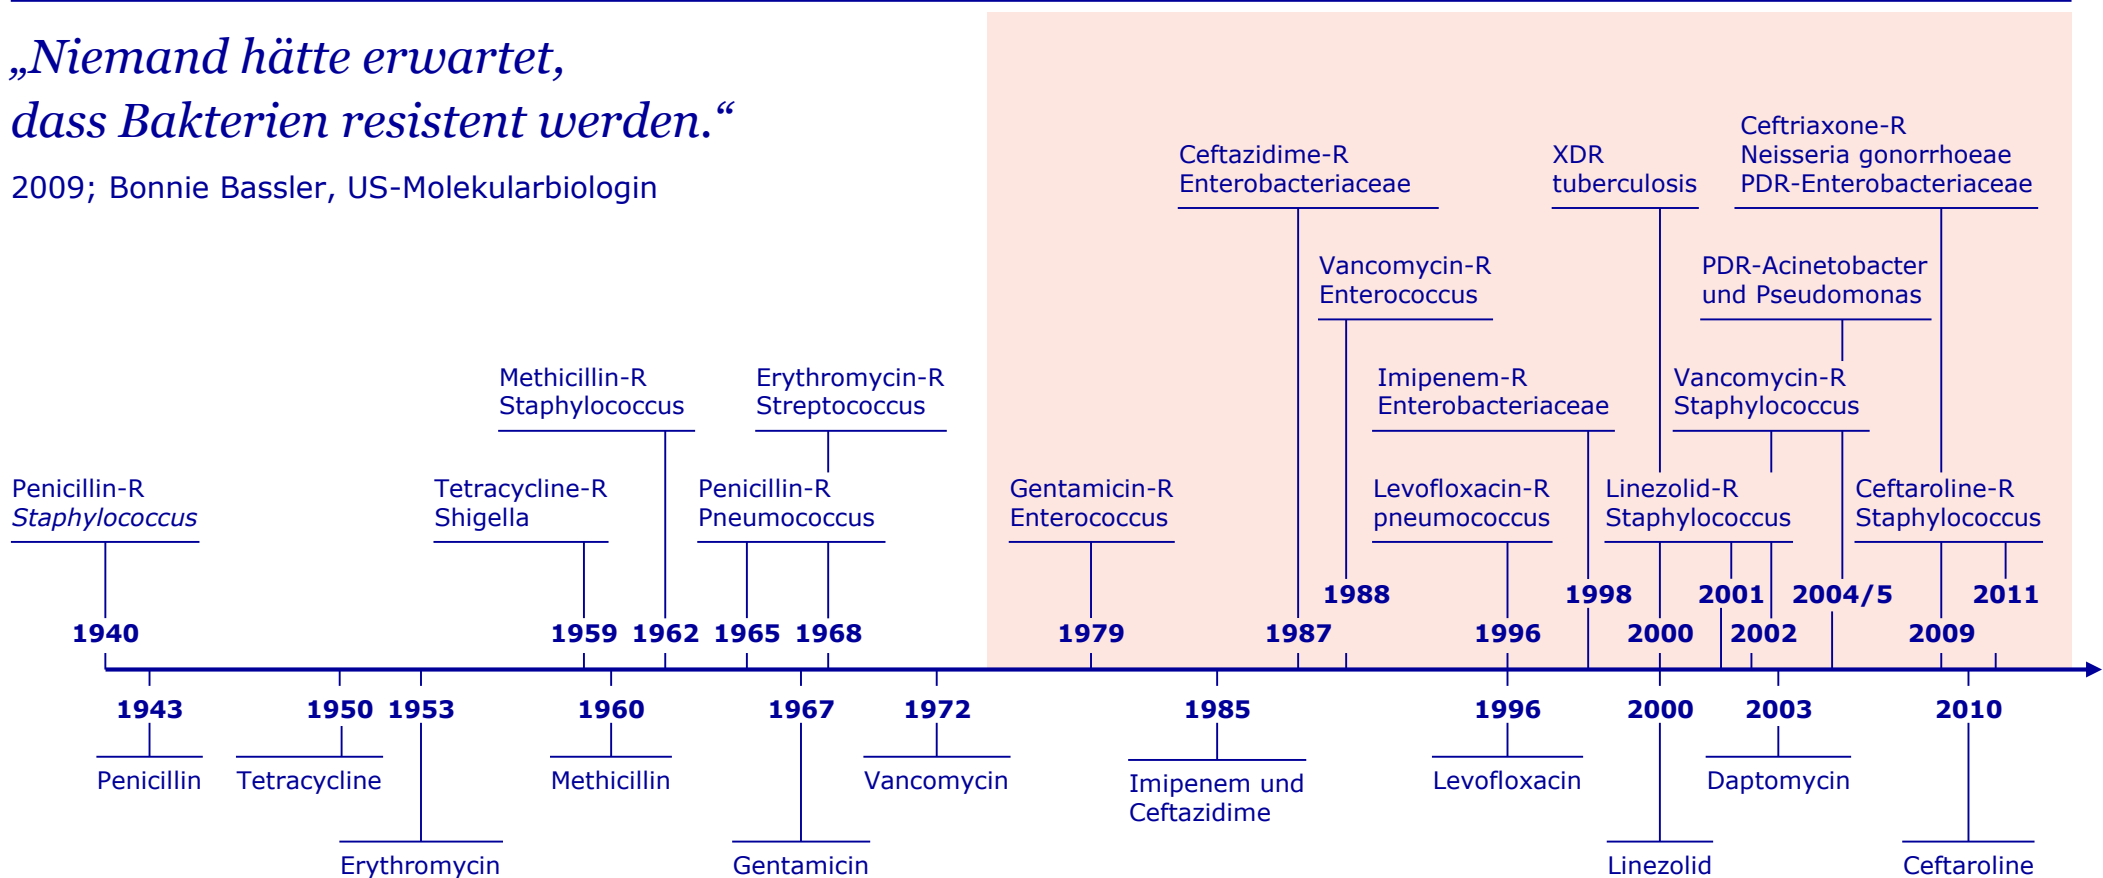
„Niemand hätte erwartet, dass Bakterien resistent werden.“

2009; Bonnie Bassler, US-Molekularbiologin

Ceftazidime-R Enterobacteriaceae

XDR tuberculosis

Ceftriaxone-R Neisseria gonorrhoeae PDR-Enterobacteriaceae

Vancomycin-R Enterococcus

PDR-Acinetobacter und Pseudomonas

Methicillin-R Staphylococcus

Erythromycin-R Streptococcus

Imipenem-R Enterobacteriaceae

Vancomycin-R Staphylococcus

Penicillin-R *Staphylococcus*

Tetracycline-R Shigella

Penicillin-R Pneumococcus

Gentamicin-R Enterococcus

Levofloxacin-R pneumococcus

Linezolid-R Staphylococcus

Ceftaroline-R Staphylococcus

1988 1998 2001 2004/5 2011

1940 1959 1962 1965 1968 1979 1987 1996 2000 2002 2009

1943 1950 1953 1960 1967 1972 1985 1996 2000 2003 2010

Penicillin

Tetracycline

Erythromycin

Methicillin

Gentamicin

Vancomycin

Imipenem und Ceftazidime

Levofloxacin

Linezolid

Daptomycin

Ceftaroline